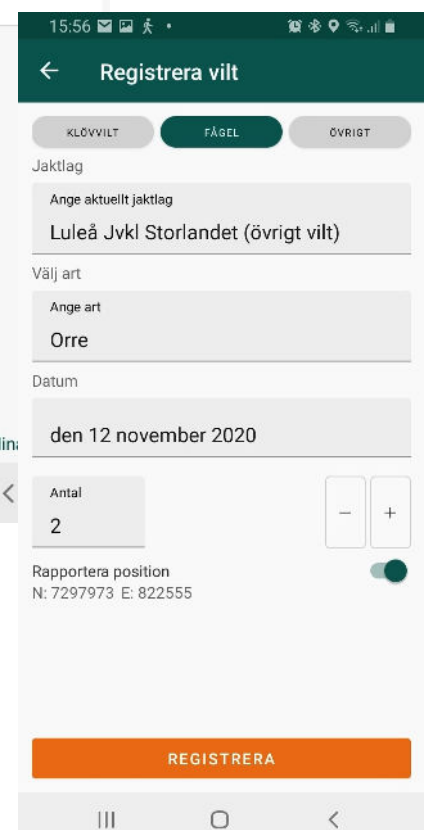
15:56

Registrera vilt

KLÖVVILT
FÅGEL
ÖVRIGT

Jaktlag

Ange aktuellt jaktlag
Luleå Jvkl Storlandet (övrigt vilt)

Välj art

Ange art
Orre

Datum

den 12 november 2020

lina

Antal
2

−
+

Rapportera position
N: 7297973 E: 822555

REGISTRERA